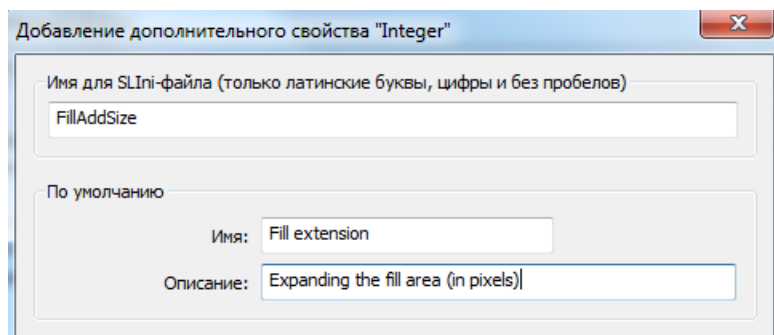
Добавление дополнительного свойства "Integer"

Имя для SLIni-файла (только латинские буквы, цифры и без пробелов)

FillAddSize

По умолчанию

Имя: Fill extension

Описание: Expanding the fill area (in pixels)